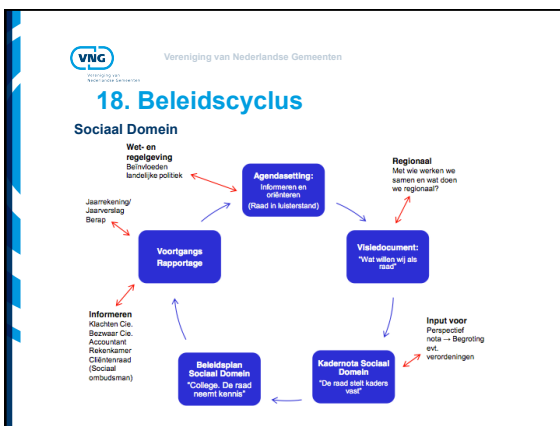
VNG Vereniging van Nederlandse Gemeenten

Vereniging van Nederlandse Gemeenten

18. Beleidscyclus

Sociaal Domein

Wet- en regelgeving
Beïnvloeden landelijke politiek

Agendasetting:
Informeren en oriënteren
(Raad in luisterstand)

Regionaal
Met wie werken we samen en wat doen we regionaal?

Jaarrekening/ Jaarverslag Bersp

Voortgangs Rapportage

Visiedocument:
"Wat willen wij als raad"

Informeren
Klachten Cie.
Bezwaar Cie.
Accountant
Rekenkamer
Cliëntenraad
(Sociaal ombudsman)

Input voor
Perspectief nota → Begroting
evt. verordeningen

Beleidsplan Sociaal Domein
"College. De raad neemt kennis"

Kadernota Sociaal Domein
"De raad stelt kaders vast"